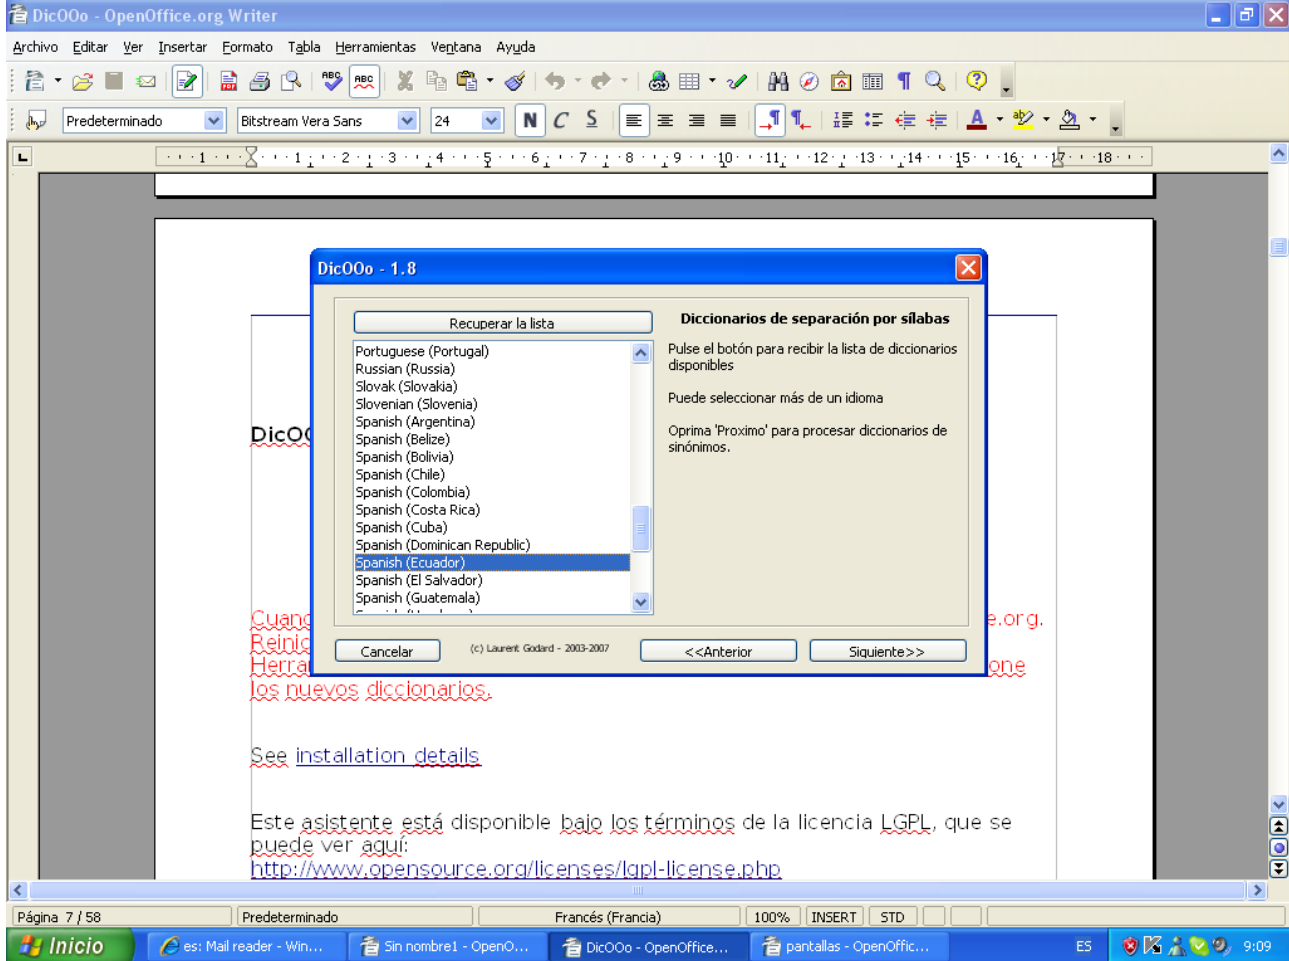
DicOOo - OpenOffice.org Writer

Archivo Editar Ver Insertar Formato Tabla Herramientas Ventana Ayuda

Predeterminado Bitstream Vera Sans 24 N C S

1 2 3 4 5 6 7 8 9 10 11 12 13 14 15 16 17 18

DicOOo - 1.8

Recuperar la lista

Portuguese (Portugal)
Russian (Russia)
Slovak (Slovakia)
Slovenian (Slovenia)
Spanish (Argentina)
Spanish (Belize)
Spanish (Bolivia)
Spanish (Chile)
Spanish (Colombia)
Spanish (Costa Rica)
Spanish (Cuba)
Spanish (Dominican Republic)
Spanish (Ecuador)
Spanish (El Salvador)
Spanish (Guatemala)

Diccionarios de separación por sílabas

Pulse el botón para recibir la lista de diccionarios disponibles

Puede seleccionar más de un idioma

Oprima 'Proximo' para procesar diccionarios de sinónimos.

Cancelar (c) Laurent Godard - 2003-2007 <<Anterior Siguiente>>

DicO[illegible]

Cuan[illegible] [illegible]e.org. Reinic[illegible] Herra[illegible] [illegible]one los nuevos diccionarios.

See installation details

Este asistente está disponible bajo los términos de la licencia LGPL, que se puede ver aquí: http://www.opensource.org/licenses/lgpl-license.php

Página 7 / 58 Predeterminado Francés (Francia) 100% INSERT STD

Inicio es: Mail reader - Win... Sin nombre1 - OpenO... DicOOo - OpenOffice... pantallas - OpenOffic... ES 9:09